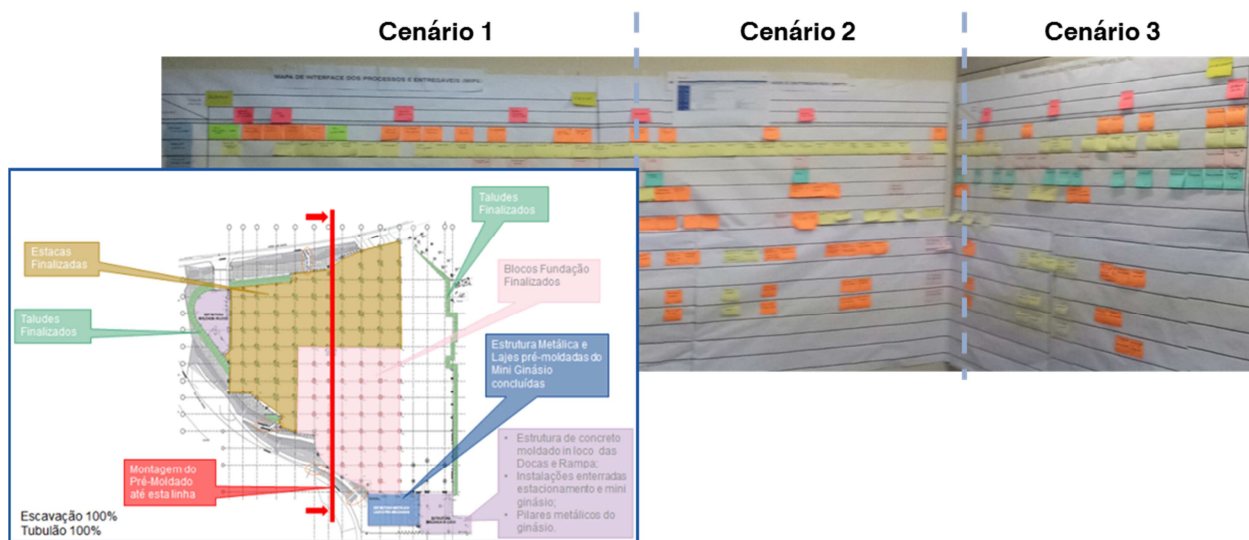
Cenário 1

Cenário 2

Cenário 3

MAPA DE INTERFACE DOS PROCESSOS E ENTREGÁVEIS (MIPE)

Estacas Finalizadas

Taludes Finalizados

Taludes Finalizados

Blocos Fundação Finalizados

Estrutura Metálica e Lajes pré-moldadas do Mini Ginásio concluídas

Estrutura de concreto moldado in loco das Docas e Rampa;
Instalações enterradas estacionamento e mini ginásio;
Pilares metálicos do ginásio.

Montagem do Pré-Moldado até esta linha

Escavação 100%
Tubulão 100%